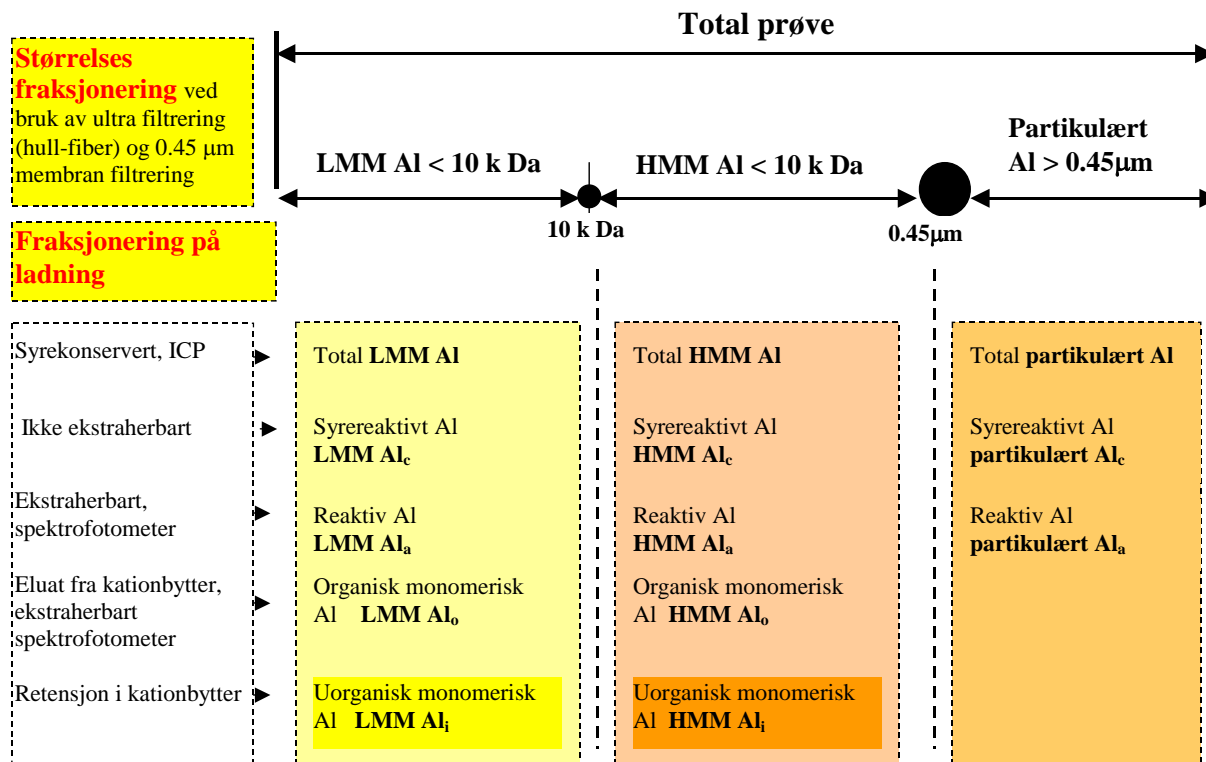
Total prøve

Størrelses fraksjonering ved bruk av ultra filtrering (hull-fiber) og 0.45 μm membran filtrering

LMM Al < 10 k Da

HMM Al < 10 k Da

Partikulært Al > 0.45μm

10 k Da

0.45μm

Fraksjonering på ladning

Syrekonservert, ICP

Ikke ekstraherbart

Ekstraherbart, spektrofotometer

Eluat fra kationbytter, ekstraherbart spektrofotometer

Retensjon i kationbytter

Total **LMM Al**

Syrereaktivt Al **LMM Al$_c$**

Reaktiv Al **LMM Al$_a$**

Organisk monomerisk Al **LMM Al$_o$**

Uorganisk monomerisk Al **LMM Al$_i$**

Total **HMM Al**

Syrereaktivt Al **HMM Al$_c$**

Reaktiv Al **HMM Al$_a$**

Organisk monomerisk Al **HMM Al$_o$**

Uorganisk monomerisk Al **HMM Al$_i$**

Total **partikulært Al**

Syrereaktivt Al **partikulært Al$_c$**

Reaktiv Al **partikulært Al$_a$**